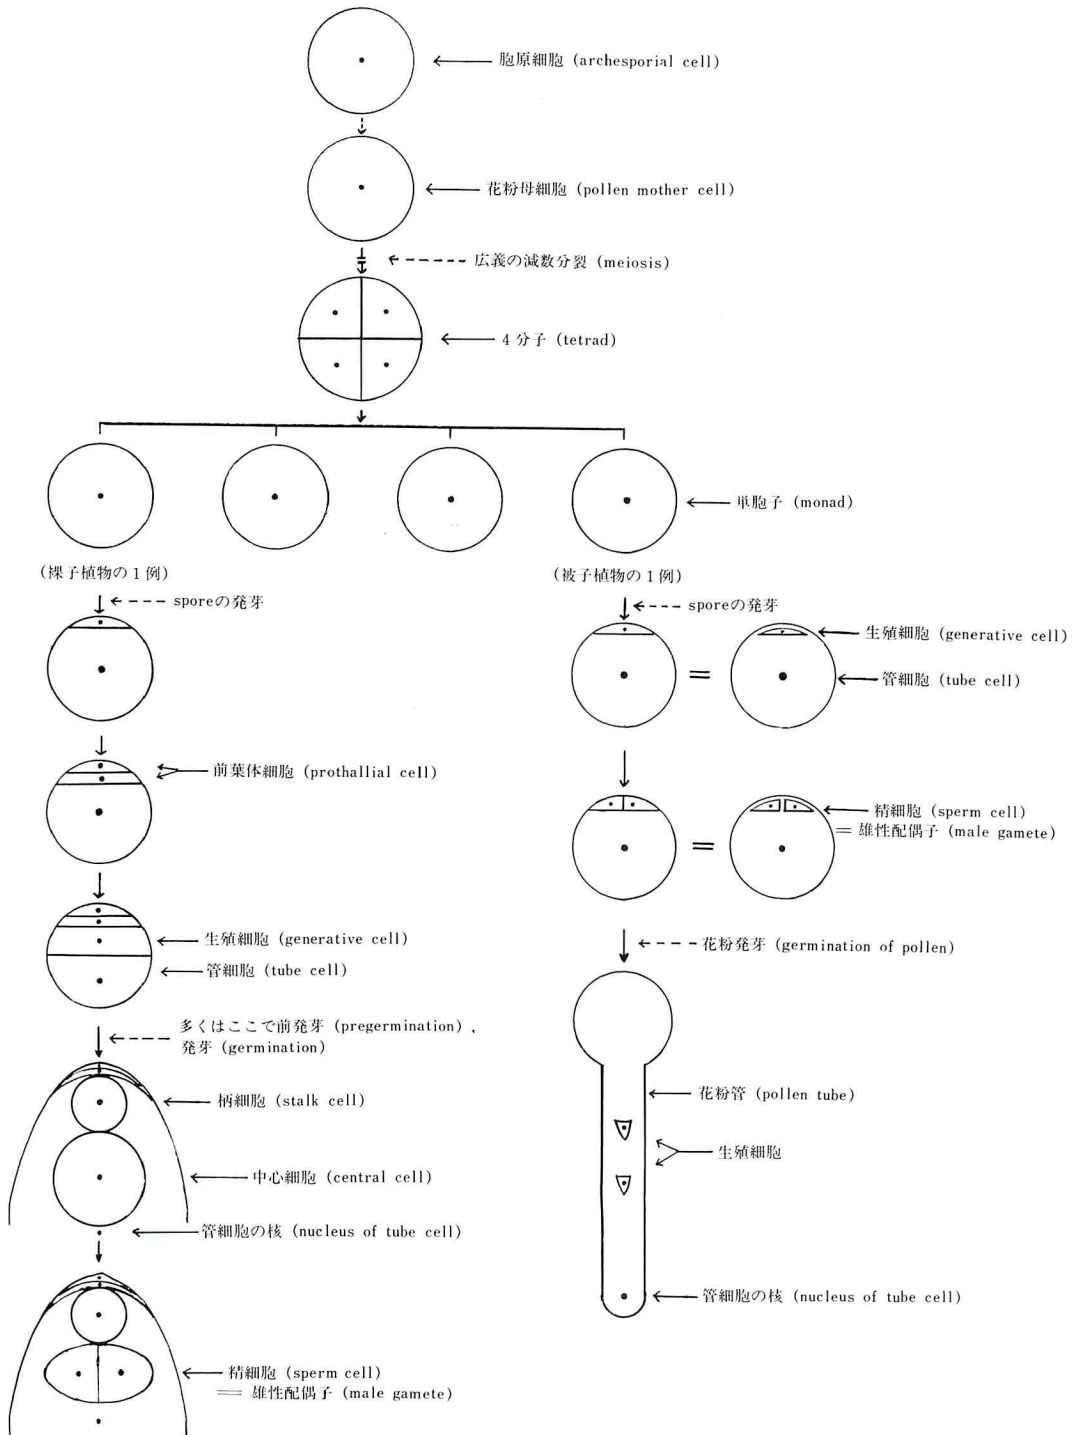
胞原細胞 (archesporial cell)

花粉母細胞 (pollen mother cell)

広義の減数分裂 (meiosis)

4分子 (tetrad)

単胞子 (monad)

(裸子植物の1例)

sporeの発芽

前葉体細胞 (prothallial cell)

生殖細胞 (generative cell)

管細胞 (tube cell)

多くはここで前発芽 (pregermination), 発芽 (germination)

柄細胞 (stalk cell)

中心細胞 (central cell)

管細胞の核 (nucleus of tube cell)

精細胞 (sperm cell) ＝ 雄性配偶子 (male gamete)

(被子植物の1例)

sporeの発芽

生殖細胞 (generative cell)

管細胞 (tube cell)

精細胞 (sperm cell) ＝ 雄性配偶子 (male gamete)

花粉発芽 (germination of pollen)

花粉管 (pollen tube)

生殖細胞

管細胞の核 (nucleus of tube cell)